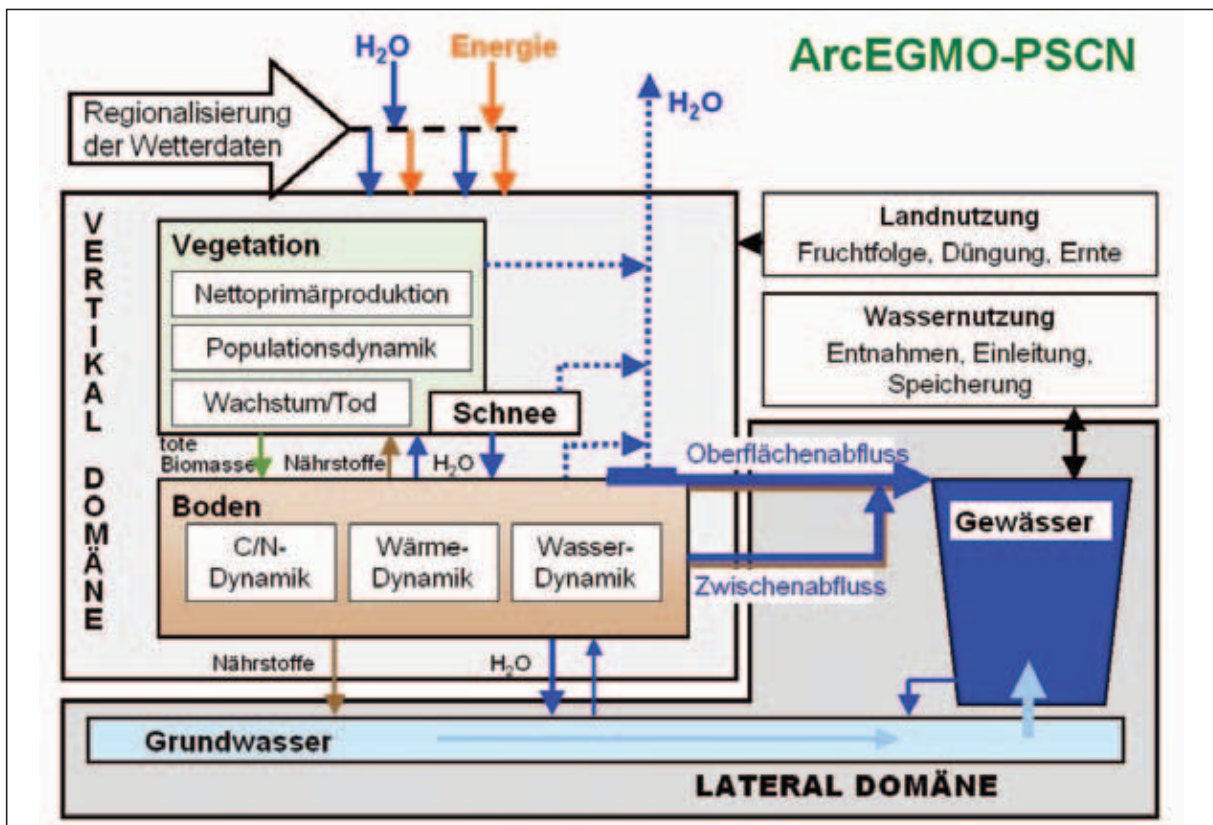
$H_2O$ Energie

ArcEGMO-PSCN

Regionalisierung der Wetterdaten

$H_2O$

VERTIKAL DOMÄNE

Vegetation

Nettoprimärproduktion

Populationsdynamik

Wachstum/Tod

Schnee

Landnutzung
Fruchtfolge, Düngung, Ernte

Wassernutzung
Entnahmen, Einleitung, Speicherung

tote Biomasse

Nährstoffe

$H_2O$

Oberflächenabfluss

Boden

C/N-Dynamik

Wärme-Dynamik

Wasser-Dynamik

Zwischenabfluss

Gewässer

Nährstoffe

$H_2O$

Grundwasser

LATERAL DOMÄNE